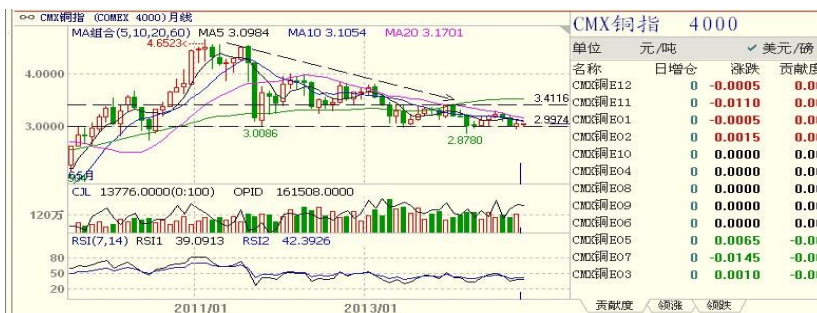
CMX铜指 (COMEX 4000)月线
MA组合(5,10,20,60) MA5 3.0984 MA10 3.1054 MA20 3.1701
4.6523
4.0000
3.4116
3.0000
2.9974
3.0086
2.8780
55月
CJL 13776.0000(0:100) OPID 161508.0000
120万
RSI(7,14) RSI1 39.0913 RSI2 42.3926
80
50
20
2011/01
2013/01

CMX铜指 4000
单位 元/吨 ✔ 美元/磅

| 名称 | 日增仓 | 涨跌 | 贡献度 |
|---|---|---|---|
| CMX铜E12 | 0 | -0.0005 | 0.0 |
| CMX铜E11 | 0 | -0.0110 | 0.0 |
| CMX铜E01 | 0 | -0.0005 | 0.0 |
| CMX铜E02 | 0 | 0.0015 | 0.0 |
| CMX铜E10 | 0 | 0.0000 | 0.0 |
| CMX铜E04 | 0 | 0.0000 | 0.0 |
| CMX铜E08 | 0 | 0.0000 | 0.0 |
| CMX铜E09 | 0 | 0.0000 | 0.0 |
| CMX铜E06 | 0 | 0.0000 | 0.0 |
| CMX铜E05 | 0 | 0.0065 | -0.0 |
| CMX铜E07 | 0 | -0.0145 | -0.0 |
| CMX铜E03 | 0 | 0.0010 | -0.0 |

贡献度 领涨 领跌